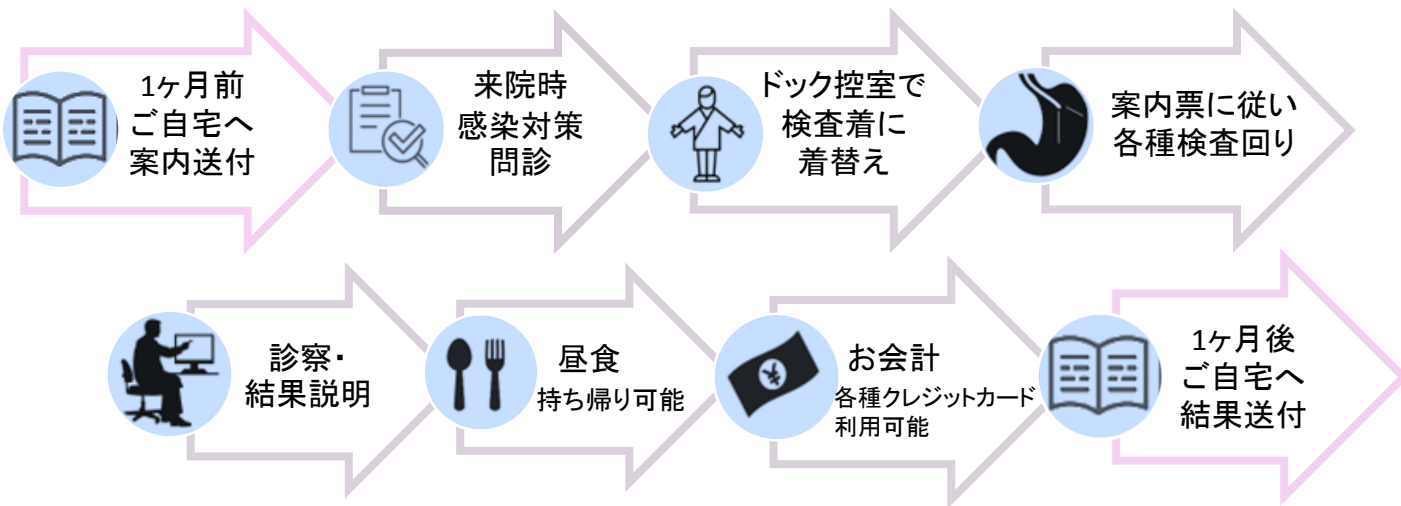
1ヶ月前
ご自宅へ
案内送付

来院時
感染対策
問診

ドック控室で
検査着に
着替え

案内票に従い
各種検査回り

診察・
結果説明

昼食
持ち帰り可能

お会計
各種クレジットカード
利用可能

1ヶ月後
ご自宅へ
結果送付